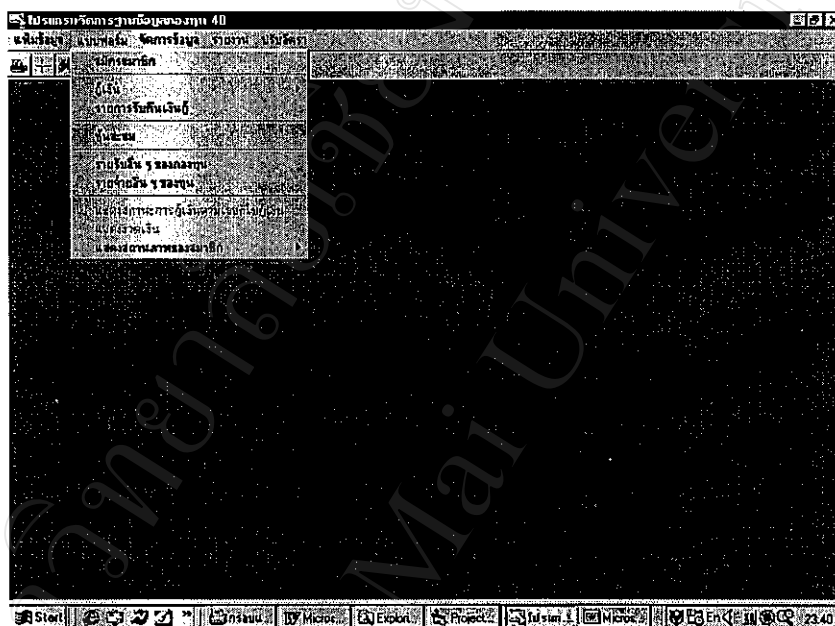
โปรแกรมจัดการฐานข้อมูลของทุน 40
แฟ้มข้อมูล แบบฟอร์ม จัดการข้อมูล รายงาน บริษัทฯ

สมาชิก
กู้เงิน
รายการรับคืนเงินกู้
ปันผล
รายรับอื่น ๆ ของกองทุน
รายจ่ายอื่น ๆ ของทุน
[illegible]
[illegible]
แสดงสถานภาพของสมาชิก

Mai University

Start | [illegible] | Micros... | Explor... | Project... | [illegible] | Micros... | En | 23:40